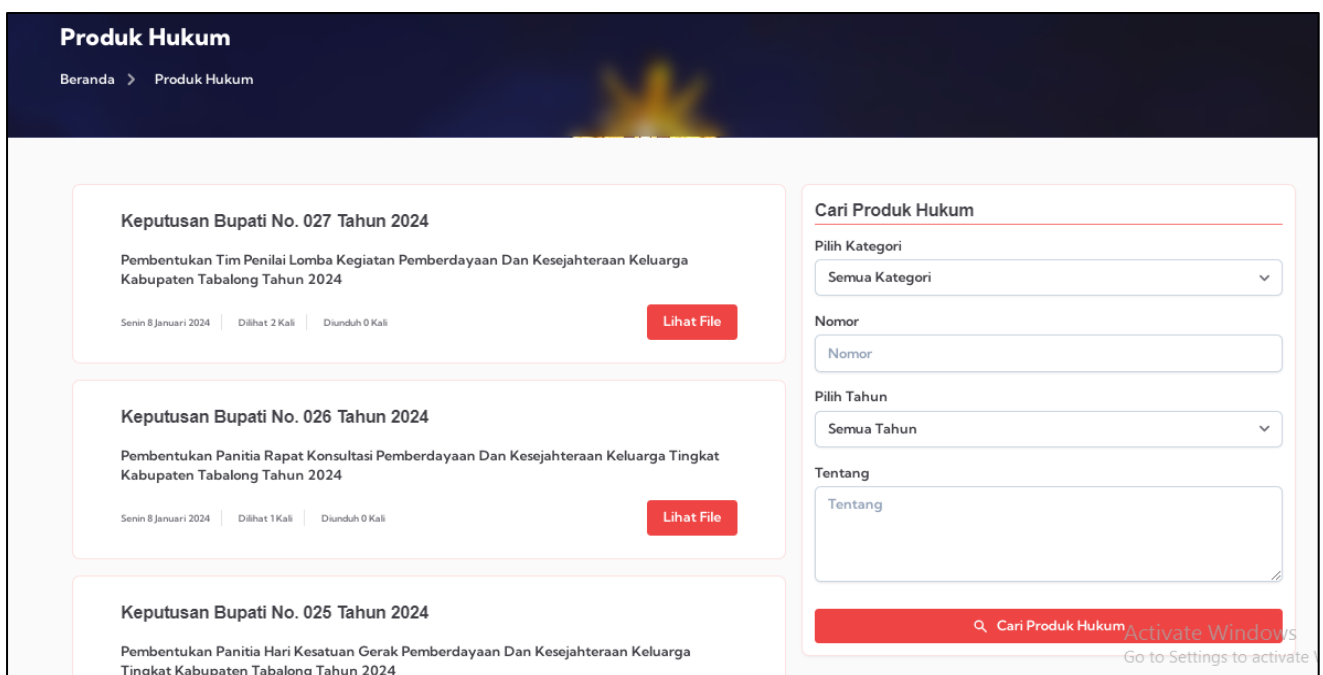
Produk Hukum

Beranda > Produk Hukum

Keputusan Bupati No. 027 Tahun 2024

Pembentukan Tim Penilai Lomba Kegiatan Pemberdayaan Dan Kesejahteraan Keluarga Kabupaten Tabalong Tahun 2024

Senin 8 Januari 2024 | Dilihat 2 Kali | Diunduh 0 Kali

Lihat File

Keputusan Bupati No. 026 Tahun 2024

Pembentukan Panitia Rapat Konsultasi Pemberdayaan Dan Kesejahteraan Keluarga Tingkat Kabupaten Tabalong Tahun 2024

Senin 8 Januari 2024 | Dilihat 1 Kali | Diunduh 0 Kali

Lihat File

Keputusan Bupati No. 025 Tahun 2024

Pembentukan Panitia Hari Kesatuan Gerak Pemberdayaan Dan Kesejahteraan Keluarga Tingkat Kabupaten Tabalong Tahun 2024

Cari Produk Hukum

Pilih Kategori

Semua Kategori

Nomor

Nomor

Pilih Tahun

Semua Tahun

Tentang

Tentang

Cari Produk Hukum

Activate Windows
Go to Settings to activate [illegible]